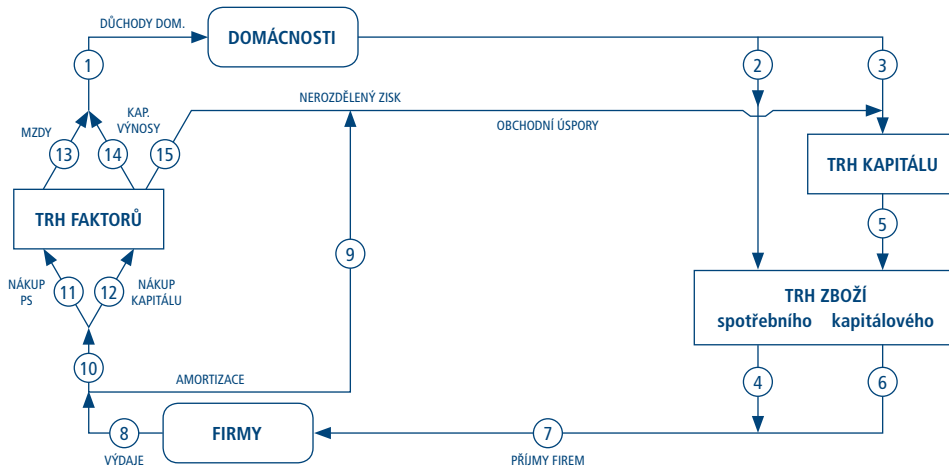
DŮCHODY DOM.

DOMÁCNOSTI

1

2

3

NEROZDĚLENÝ ZISK

KAP. VÝNOSY

MZDY

13

14

15

OBCHODNÍ ÚSPORY

TRH KAPITÁLU

TRH FAKTORŮ

5

9

NÁKUP PS

11

12

NÁKUP KAPITÁLU

TRH ZBOŽÍ
spotřebního kapitálového

10

AMORTIZACE

4

6

8

FIRMY

7

VÝDAJE

PŘÍJMY FIREM